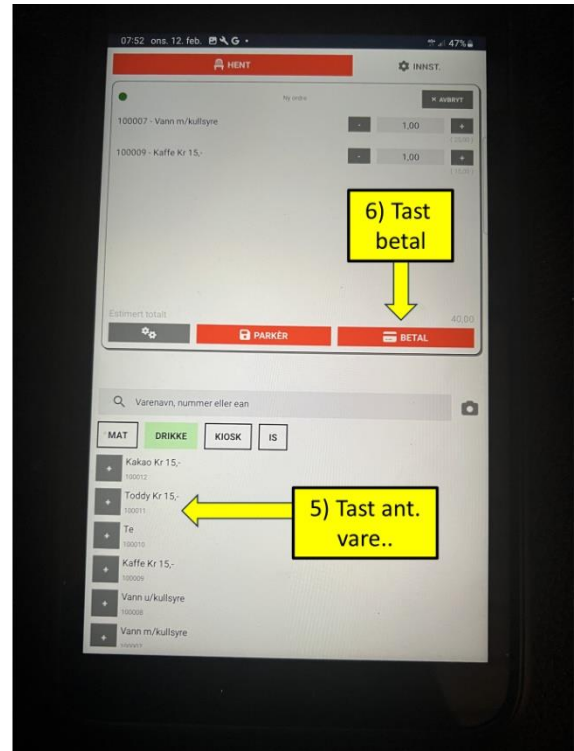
07:52 ons. 12. feb. 47%

HENT

INNST.

Ny ordre

× AVBRYT

100007 - Vann m/kullsyre

- 1,00 +

100009 - Kaffe Kr 15,-

- 1,00 +

6) Tast betal

Estimert totalt

40,00

PARKÉR

BETAL

Varenavn, nummer eller ean

MAT DRIKKE KIOSK IS

+ Kakao Kr 15,-
100012

+ Toddy Kr 15,-
100011

5) Tast ant. vare..

+ Te
100010

+ Kaffe Kr 15,-
100009

+ Vann u/kullsyre
100008

+ Vann m/kullsyre
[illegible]